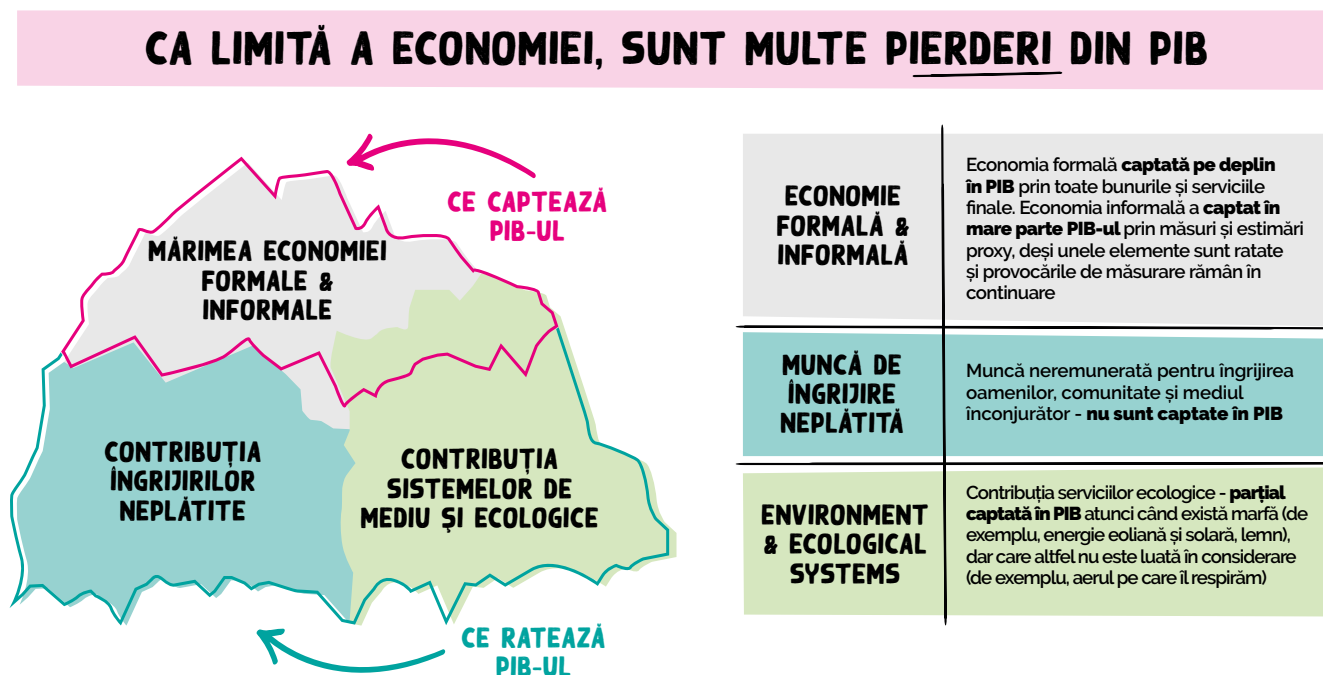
CA LIMITĂ A ECONOMIEI, SUNT MULTE PIERDERI DIN PIB

CE CAPTEAZĂ PIB-UL

MĂRIMEA ECONOMIEI FORMALE & INFORMALE

CONTRIBUȚIA ÎNGRIJIRILOR NEPLĂTITE

CONTRIBUȚIA SISTEMELOR DE MEDIU ȘI ECOLOGICE

CE RATEAZĂ PIB-UL

| | |
|---|---|
| ECONOMIE FORMALĂ & INFORMALĂ | Economia formală captată pe deplin în PIB prin toate bunurile și serviciile finale. Economia informală a captat în mare parte PIB-ul prin măsuri și estimări proxy, deși unele elemente sunt ratate și provocările de măsurare rămân în continuare |
| MUNCĂ DE ÎNGRIJIRE NEPLĂTITĂ | Muncă neremunerată pentru îngrijirea oamenilor, comunitate și mediul înconjurător - nu sunt captate în PIB |
| ENVIRONMENT & ECOLOGICAL SYSTEMS | Contribuția serviciilor ecologice - parțial captată în PIB atunci când există marfă (de exemplu, energie eoliană și solară, lemn), dar care altfel nu este luată în considerare (de exemplu, aerul pe care îl respirăm) |